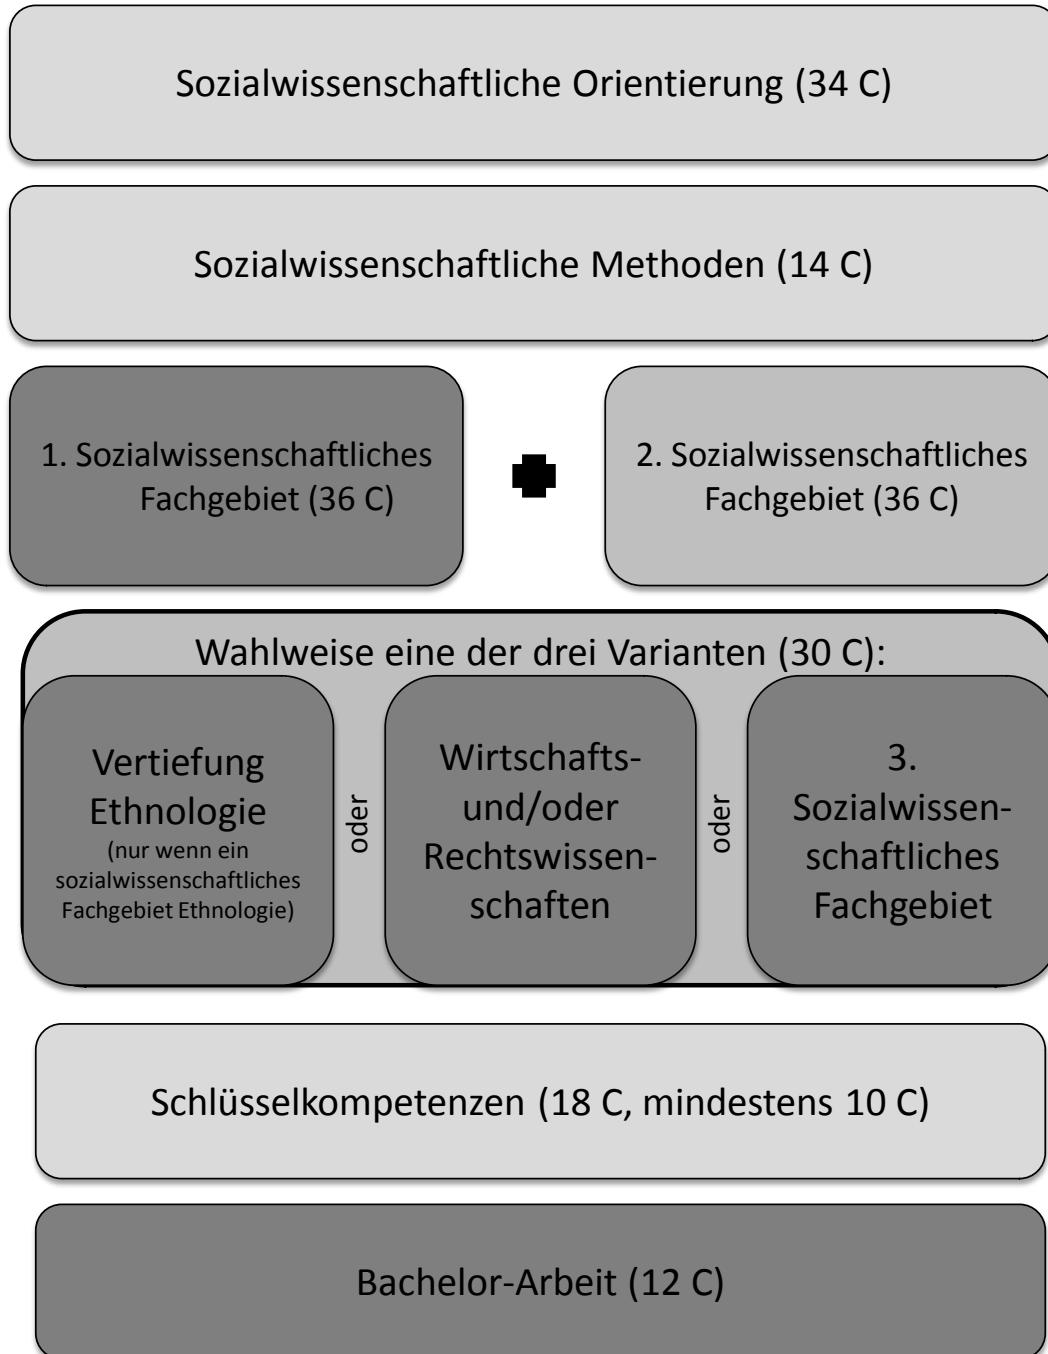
Sozialwissenschaftliche Orientierung (34 C)

Sozialwissenschaftliche Methoden (14 C)

1. Sozialwissenschaftliches Fachgebiet (36 C)

2. Sozialwissenschaftliches Fachgebiet (36 C)

Wahlweise eine der drei Varianten (30 C):

Vertiefung Ethnologie (nur wenn ein sozialwissenschaftliches Fachgebiet Ethnologie)

oder

Wirtschafts- und/oder Rechtswissenschaften

oder

3. Sozialwissenschaftliches Fachgebiet

Schlüsselkompetenzen (18 C, mindestens 10 C)

Bachelor-Arbeit (12 C)